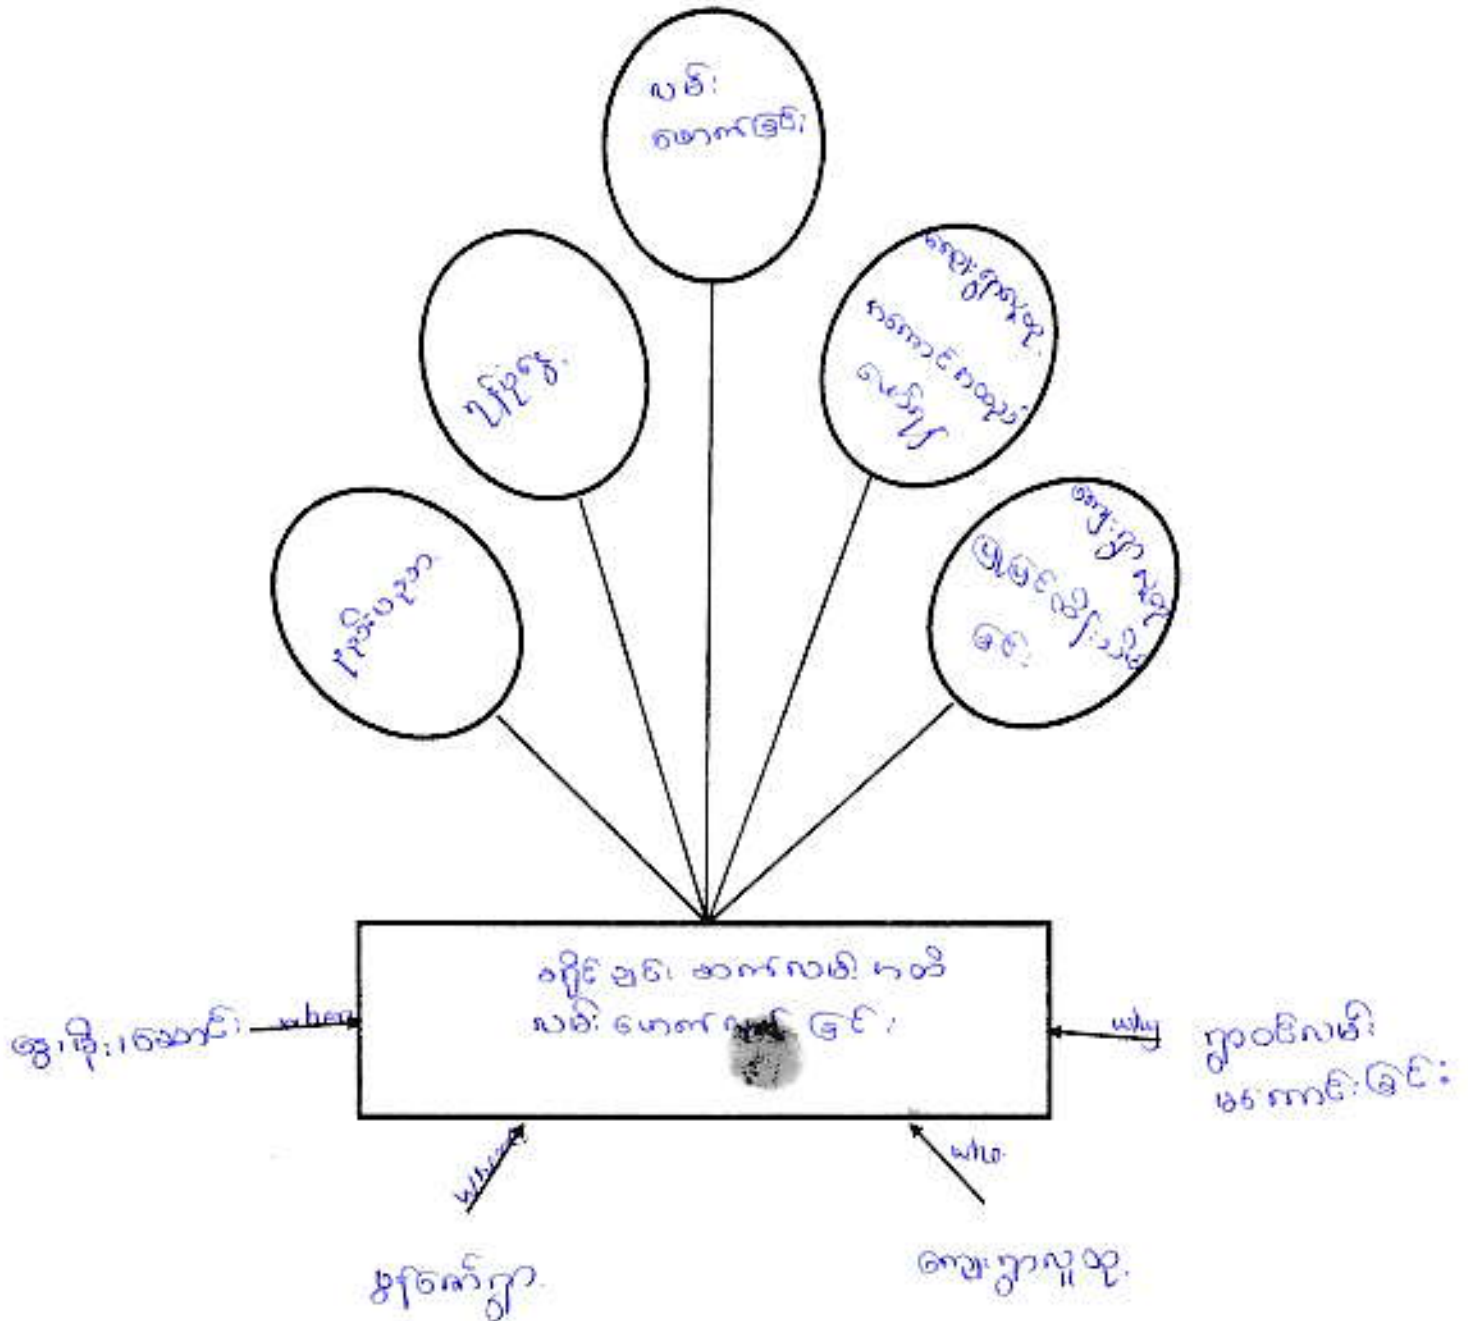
လမ်း ပျောက်ခြင်း

ချိုးနှင့်

ကျေးရွာလူထု ကောင်းစေသည် မြို့သို့

ကျေးရွာ မြို့ ဆက်သွယ်ရေး ခြင်း

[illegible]

ခရိုင် ဥပဒေ ဆက်လာမိ ဂတိ လမ်း ပျောက် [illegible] ခြင်း

မှ ကိုး ၊ ဆောင်း when

why ရွာဝင်လမ်း မကောင်းခြင်း

where ဖြစ်ကော့ ရွာ

who ကျေးရွာလူထု